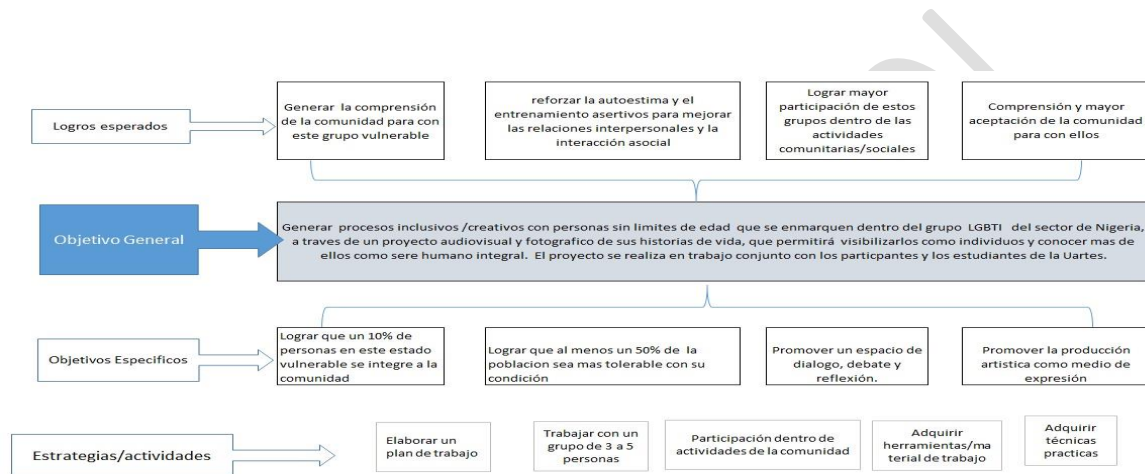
Logros esperados

Generar la comprensión de la comunidad para con este grupo vulnerable

reforzar la autoestima y el entrenamiento asertivos para mejorar las relaciones interpersonales y la interacción asocial

Lograr mayor participación de estos grupos dentro de las actividades comunitarias/sociales

Comprensión y mayor aceptación de la comunidad para con ellos

Objetivo General

Generar procesos inclusivos /creativos con personas sin limites de edad que se enmarquen dentro del grupo LGBTI del sector de Nigeria, a traves de un proyecto audiovisual y fotografico de sus historias de vida, que permitirá visibilizarlos como individuos y conocer mas de ellos como sere humano integral. El proyecto se realiza en trabajo conjunto con los particpantes y los estudiantes de la Uartes.

Objetivos Especificos

Lograr que un 10% de personas en este estado vulnerable se integre a la comunidad

Lograr que al menos un 50% de la poblacion sea mas tolerable con su condición

Promover un espacio de dialogo, debate y reflexión.

Promover la producción artistica como medio de expresión

Estrategias/actividades

Elaborar un plan de trabajo

Trabajar con un grupo de 3 a 5 personas

Participación dentro de actividades de la comunidad

Adquirir herramientas/material de trabajo

Adquirir técnicas practicas